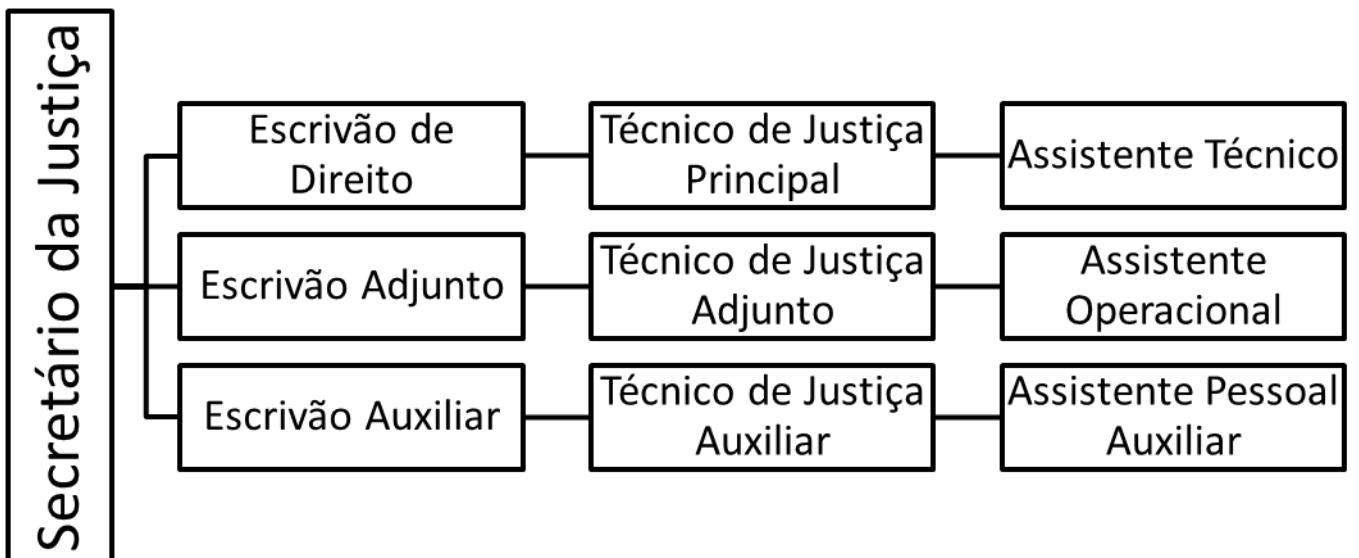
Secretário da Justiça

Escrivão de Direito

Técnico de Justiça Principal

Assistente Técnico

Escrivão Adjunto

Técnico de Justiça Adjunto

Assistente Operacional

Escrivão Auxiliar

Técnico de Justiça Auxiliar

Assistente Pessoal Auxiliar